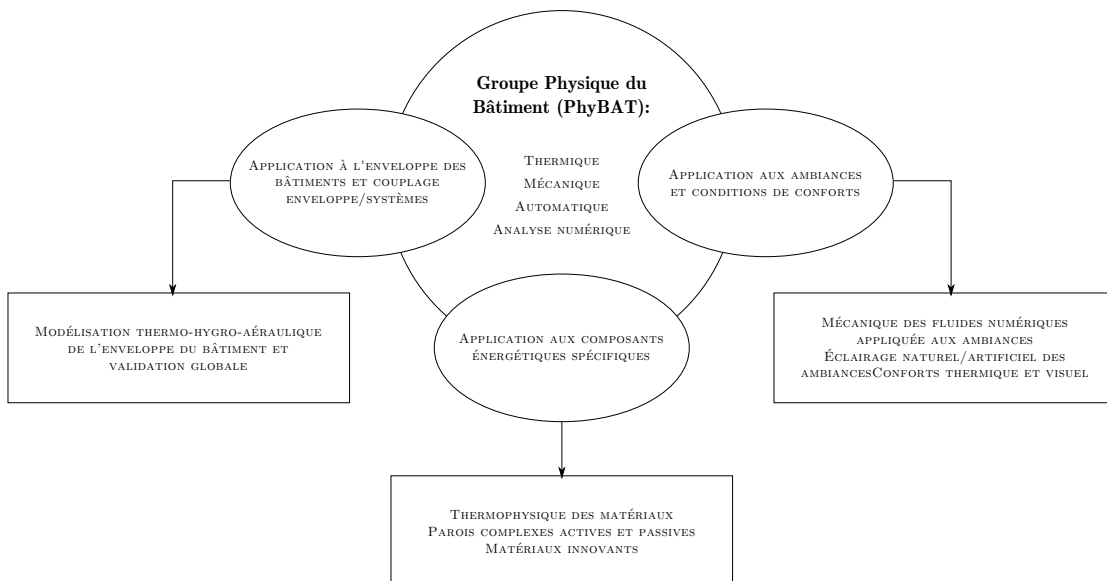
Groupe Physique du Bâtiment (PhyBAT):

Thermique
Mécanique
Automatique
Analyse numérique

Application à l'enveloppe des bâtiments et couplage enveloppe/systèmes

Application aux ambiances et conditions de conforts

Application aux composants énergétiques spécifiques

Modélisation thermo-hygro-aéraulique de l'enveloppe du bâtiment et validation globale

Mécanique des fluides numériques appliquée aux ambiances
Éclairage naturel/artificiel des ambiancesConforts thermique et visuel

Thermophysique des matériaux
Parois complexes actives et passives
Matériaux innovants